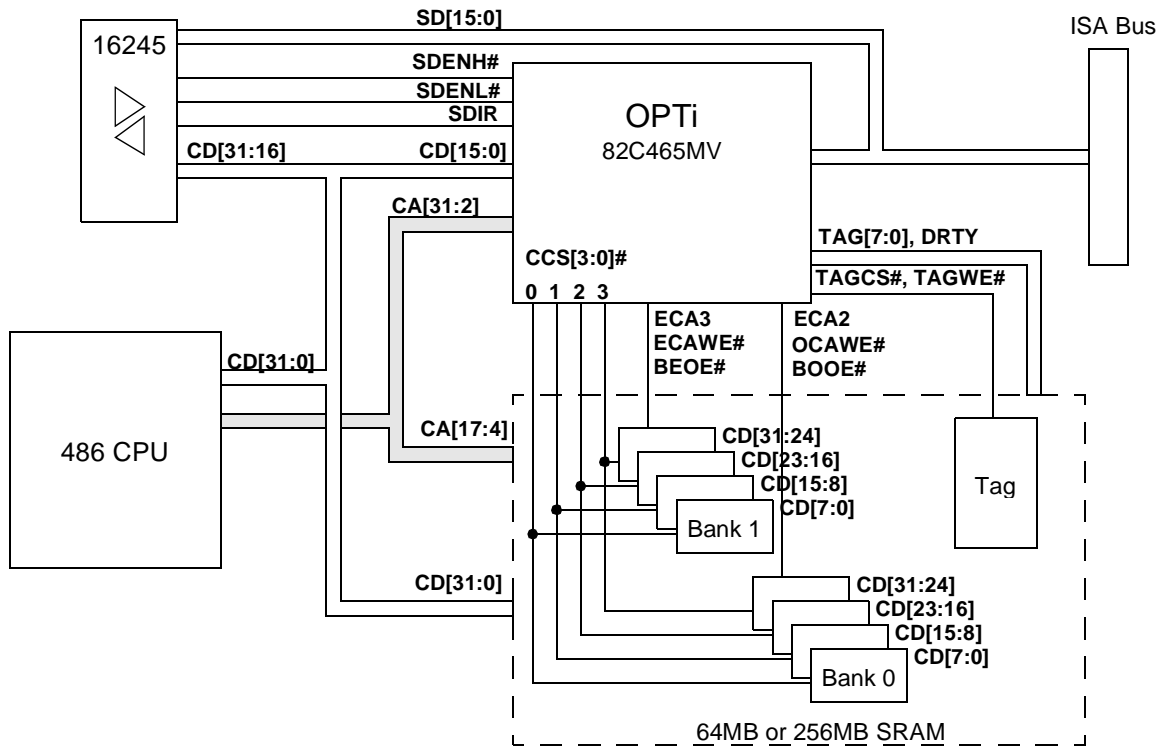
SD[15:0]
ISA Bus
16245
SDENH#
SDENL#
SDIR
OPTi
82C465MV
CD[31:16]
CD[15:0]
CA[31:2]
TAG[7:0], DRTY
CCS[3:0]#
TAGCS#, TAGWE#
0 1 2 3
ECA3
ECAWE#
BEOE#
ECA2
OCAWE#
BOOE#
CD[31:0]
486 CPU
CA[17:4]
CD[31:24]
CD[23:16]
CD[15:8]
CD[7:0]
Bank 1
Tag
CD[31:0]
CD[31:24]
CD[23:16]
CD[15:8]
CD[7:0]
Bank 0
64MB or 256MB SRAM